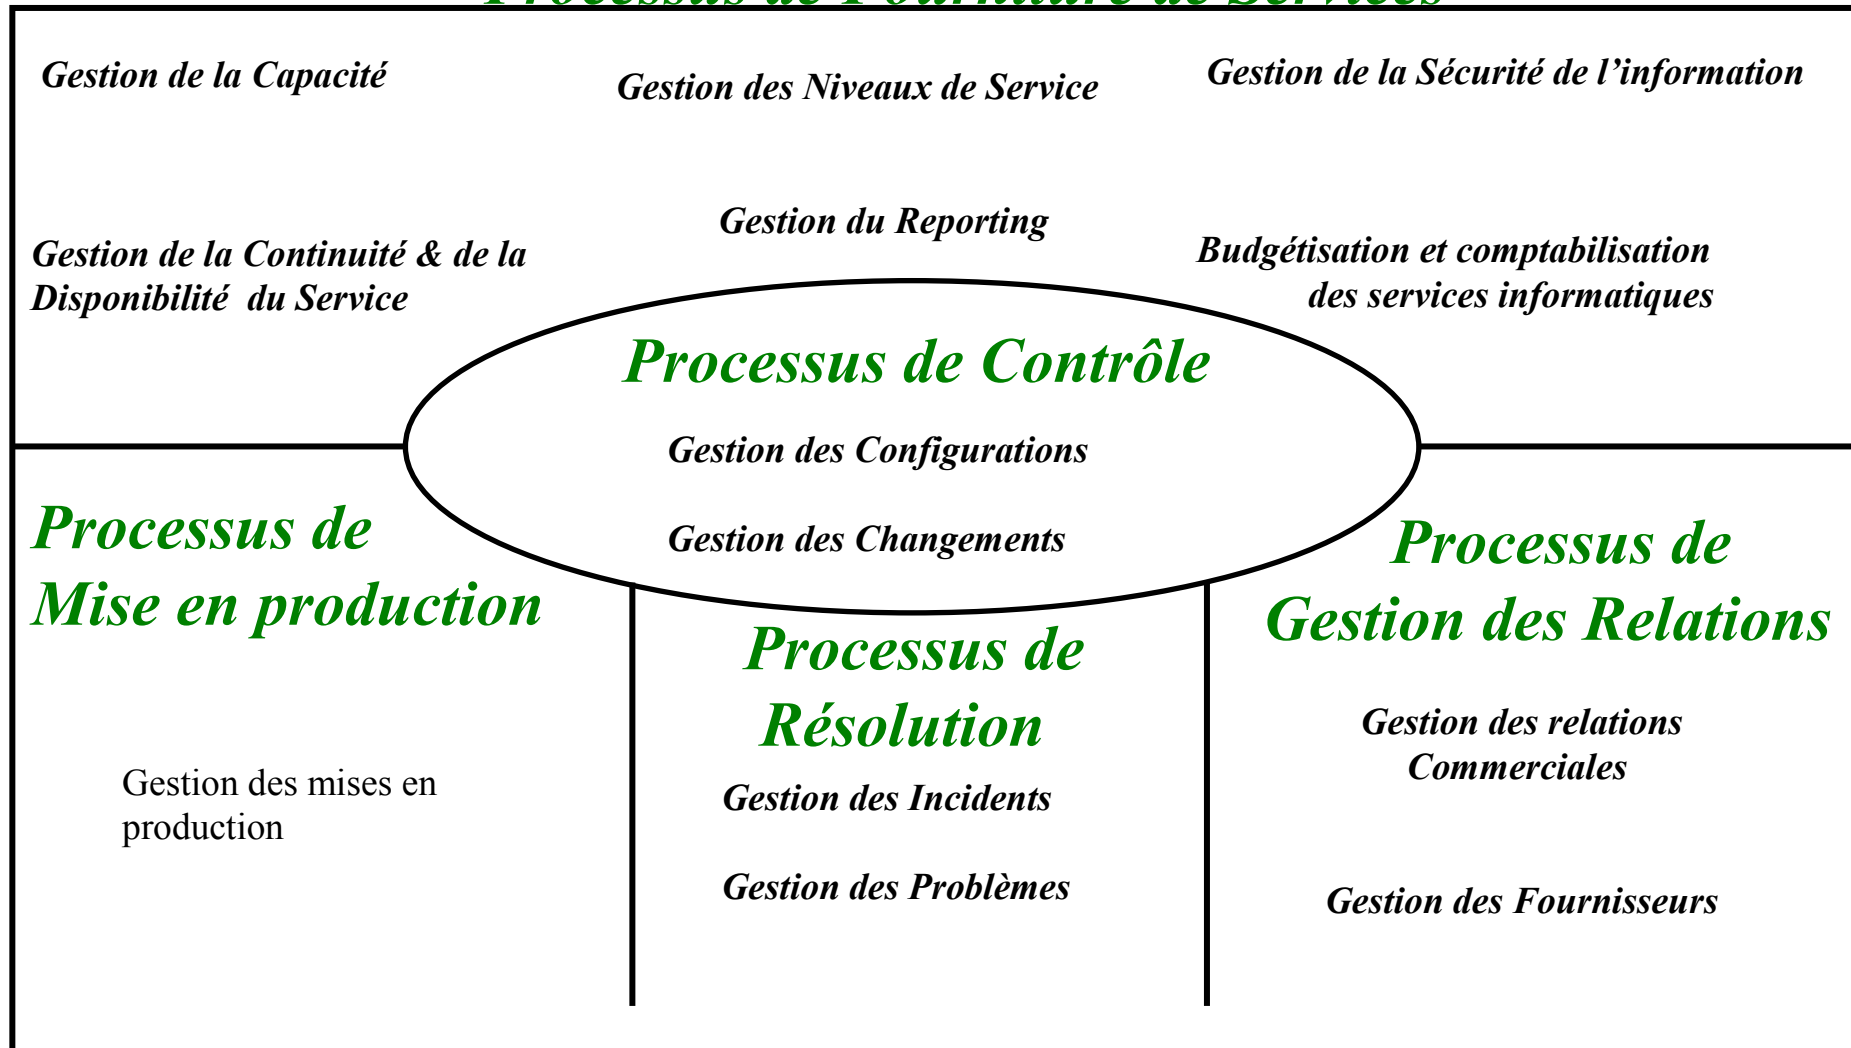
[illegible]

Gestion de la Capacité

Gestion des Niveaux de Service

Gestion de la Sécurité de l'information

Gestion du Reporting

Gestion de la Continuité & de la Disponibilité du Service

Budgétisation et comptabilisation des services informatiques

Processus de Contrôle

Gestion des Configurations

Gestion des Changements

Processus de Mise en production

Gestion des mises en production

Processus de Résolution

Gestion des Incidents

Gestion des Problèmes

Processus de Gestion des Relations

Gestion des relations Commerciales

Gestion des Fournisseurs